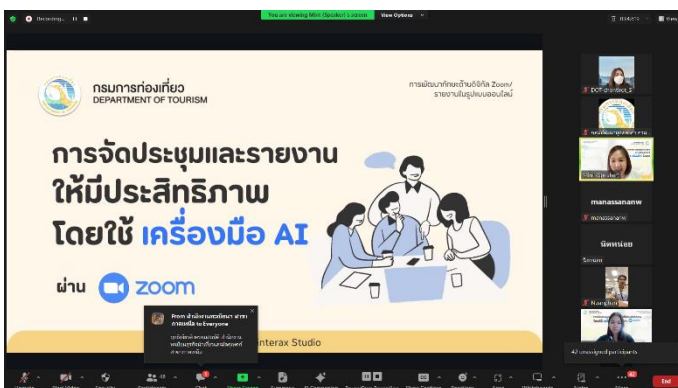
You are viewing Mim (Speaker)'s screen
View Options

กรมการท่องเที่ยว
DEPARTMENT OF TOURISM

การพัฒนาทักษะด้านดิจิทัล Zoom/ รายงานในรูปแบบออนไลน์

การจัดประชุมและรายงาน
ให้มีประสิทธิภาพ
โดยใช้ เครื่องมือ AI

ผ่าน zoom

From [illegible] to Everyone
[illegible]

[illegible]nterax Studio

DOT-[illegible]
manassananw
manassananw
นิตหน่อย
Nangfon
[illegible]

End